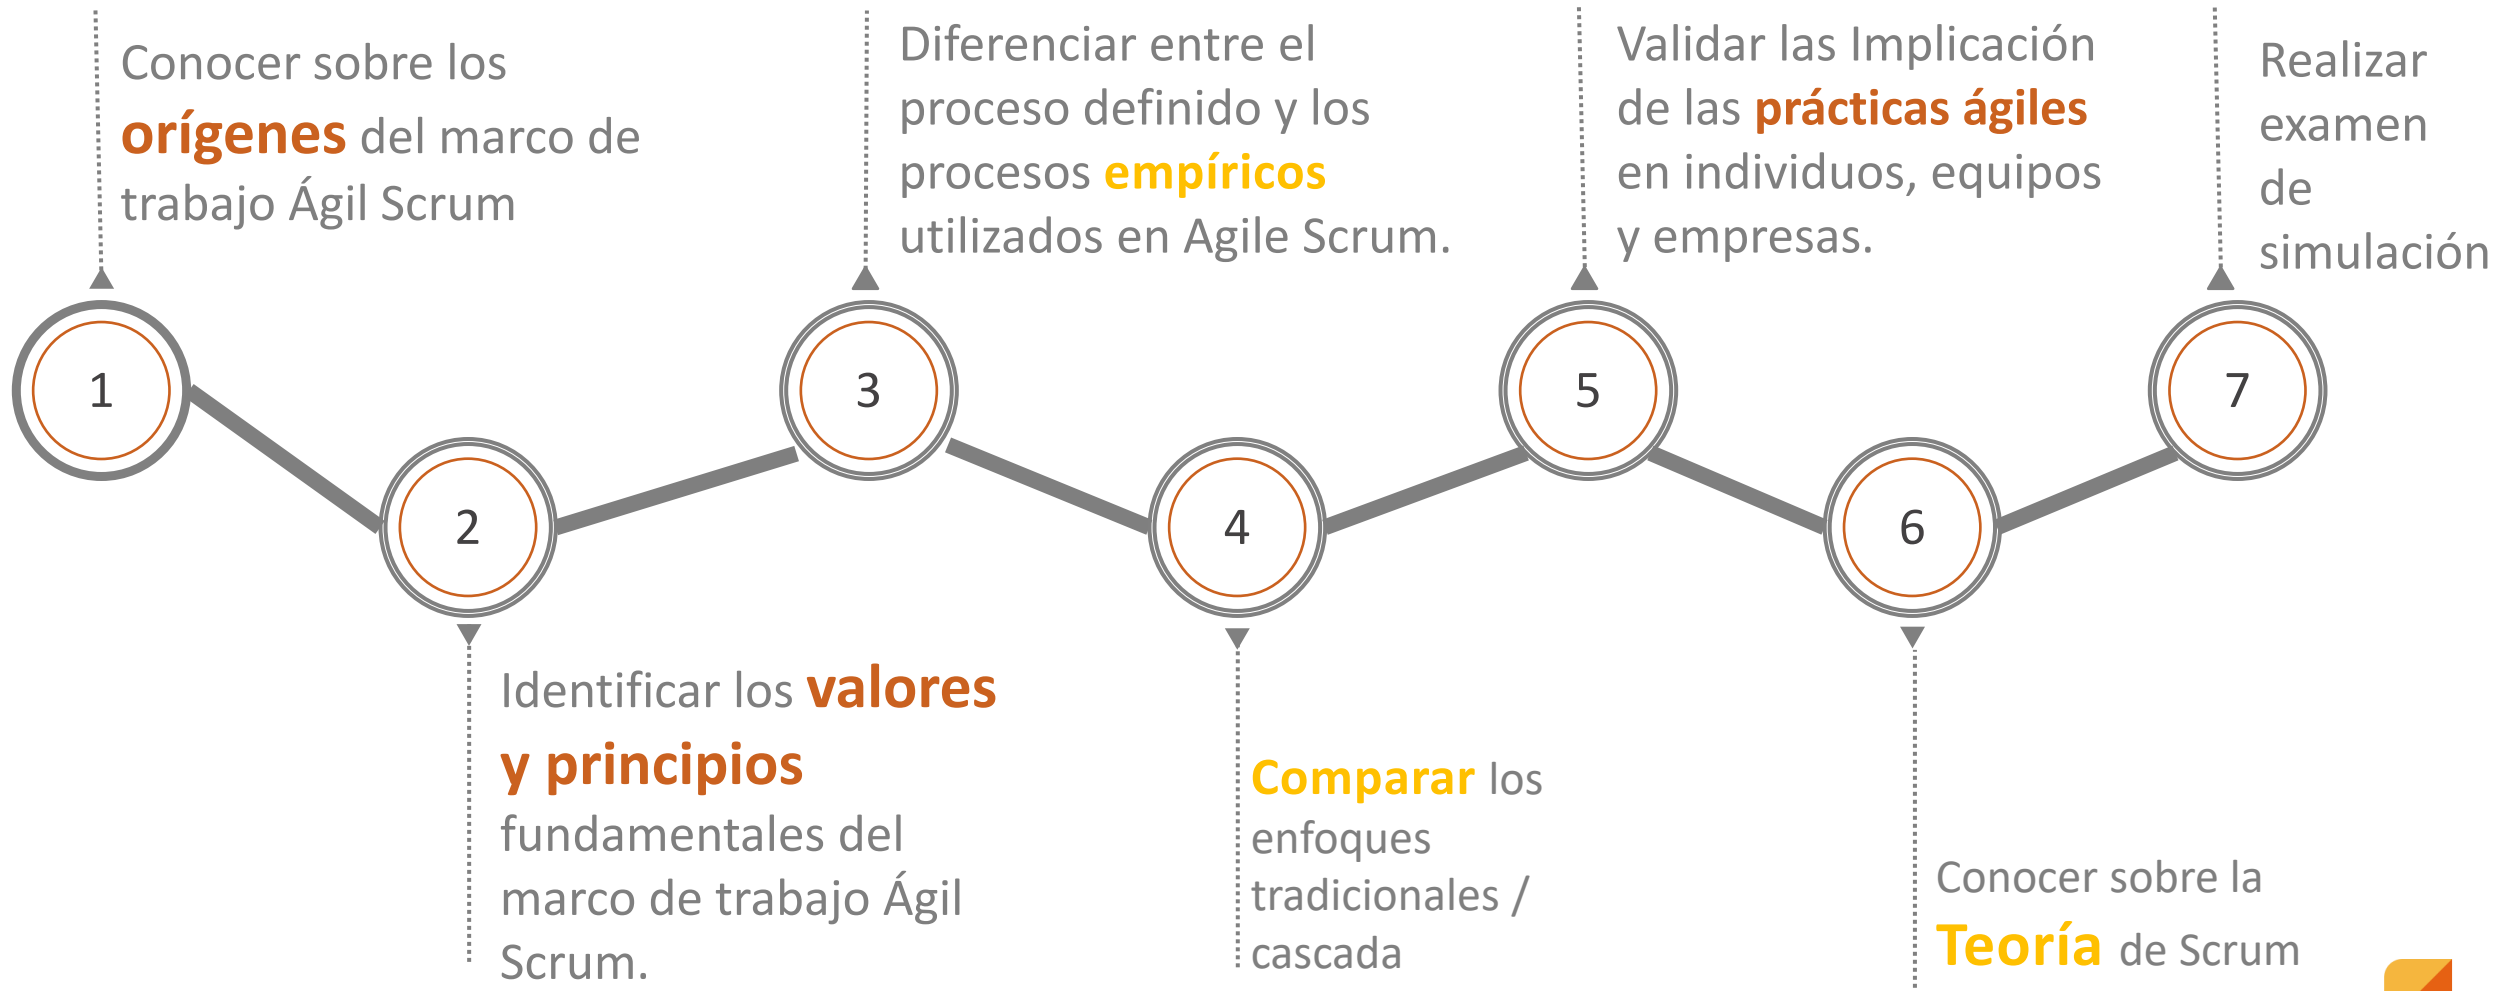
Conocer sobre los orígenes del marco de trabajo Ágil Scrum

Diferenciar entre el proceso definido y los procesos empíricos utilizados en Agile Scrum.

Validar las Implicación de las prácticas ágiles en individuos, equipos y empresas.

Realizar examen de simulación

1

2

3

4

5

6

7

Identificar los valores y principios fundamentales del marco de trabajo Ágil Scrum.

Comparar los enfoques tradicionales / cascada

Conocer sobre la Teoría de Scrum